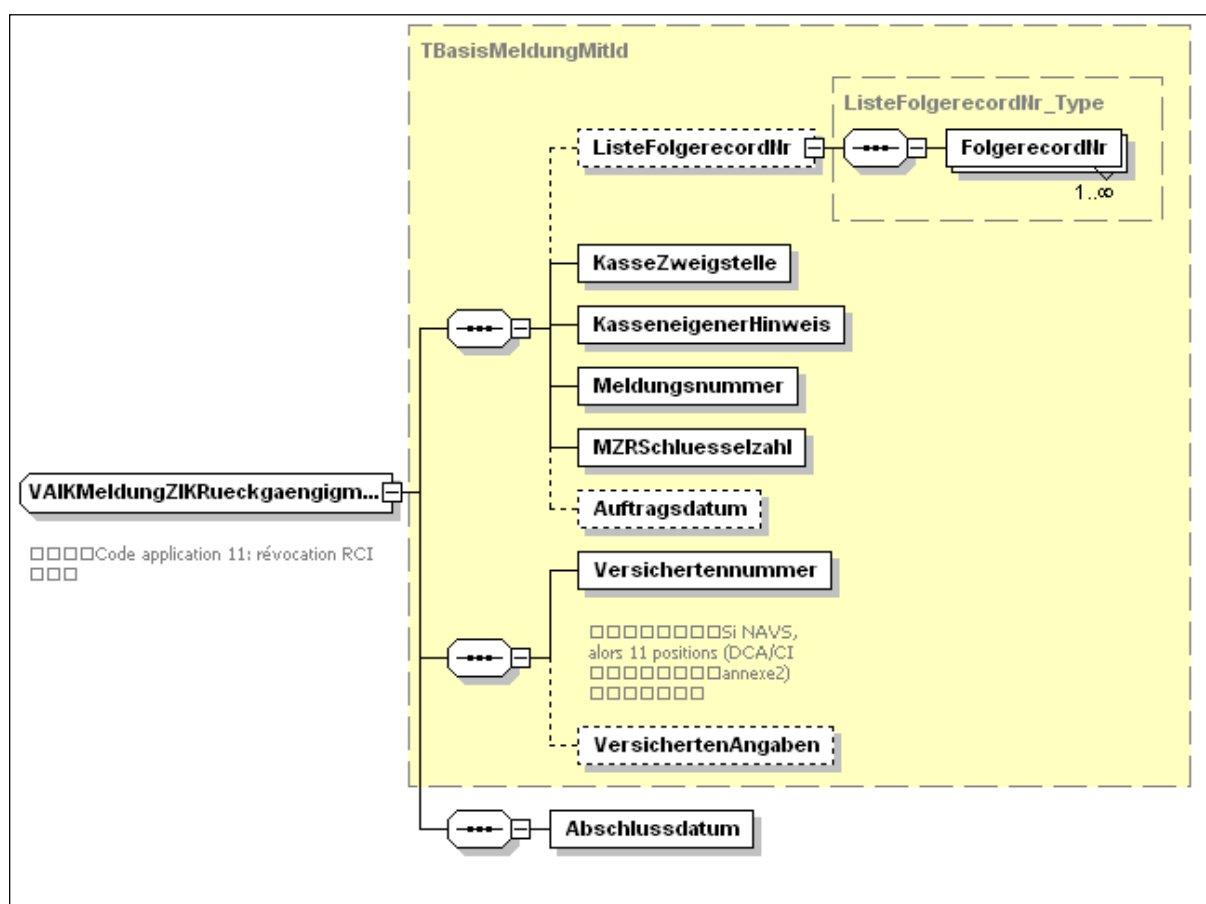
TBasisMeldungMitId

ListeFolgerecordNr_Type

ListeFolgerecordNr

FolgerecordNr

1..∞

KasseZweigstelle

KasseneigenerHinweis

Meldungsnummer

MZRSchluesselzahl

Auftragsdatum

VAIKMeldungZIKRueckgaengigm...

□□□□Code application 11: révocation RCI □□□

Versichertennummer

□□□□□□□□Si NAVS, alors 11 positions (DCA/CI □□□□□□□□annexe2) □□□□□□□

VersichertenAngaben

Abschlussdatum